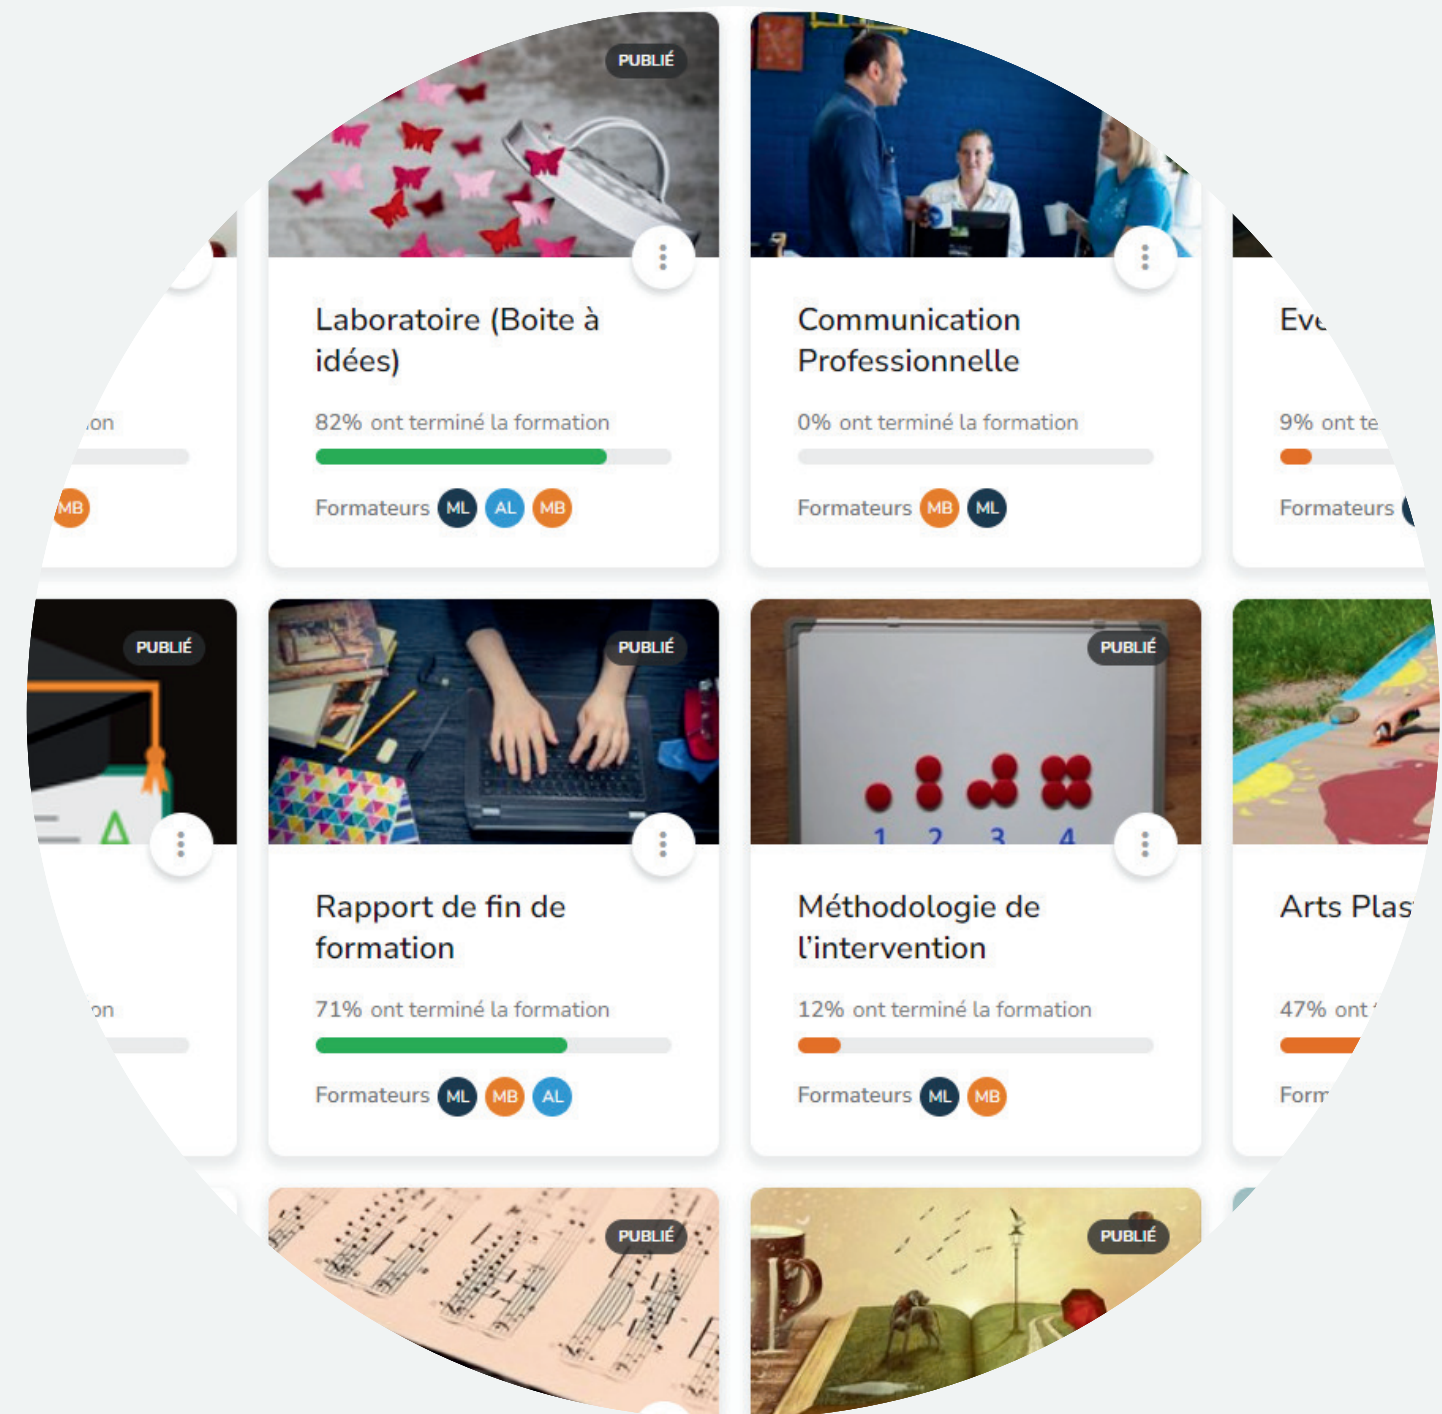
..on

MB

PUBLIÉ

Laboratoire (Boite à idées)

82% ont terminé la formation

Formateurs ML AL MB

Communication Professionnelle

0% ont terminé la formation

Formateurs MB ML

Eve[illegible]

9% ont te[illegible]

Formateurs

PUBLIÉ

..on

PUBLIÉ

Rapport de fin de formation

71% ont terminé la formation

Formateurs ML MB AL

PUBLIÉ

1 2 3 4

Méthodologie de l'intervention

12% ont terminé la formation

Formateurs ML MB

Arts Plas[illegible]

47% ont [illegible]

Form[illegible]

PUBLIÉ

PUBLIÉ